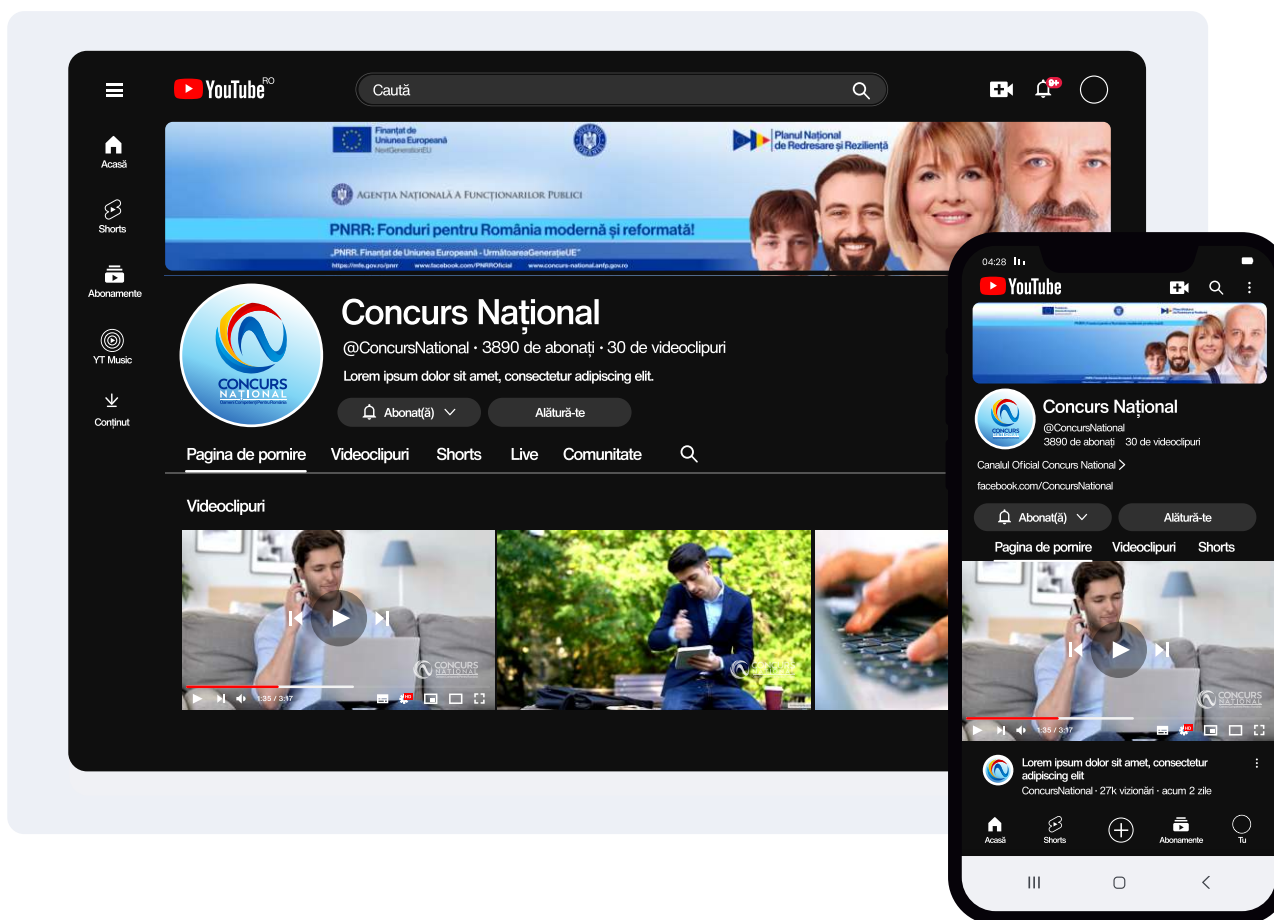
YouTube RO

Caută

9+

Acasă

Shorts

Abonamente

YT Music

Conținut

Finanțat de Uniunea Europeană NextGenerationEU

Planul Național de Redresare și Reziliență

AGENȚIA NAȚIONALĂ A FUNCȚIONARILOR PUBLICI

PNRR: Fonduri pentru România modernă și reformată!

„PNRR. Finanțat de Uniunea Europeană - UrmătoareaGenerațieUE"

https://mfe.gov.ro/pnrr www.facebook.com/PNRROficial www.concurs-national.anfp.gov.ro

CONCURS NAȚIONAL

Concurs Național

@ConcursNational • 3890 de abonați • 30 de videoclipuri

Lorem ipsum dolor sit amet, consectetur adipiscing elit.

Abonat(ă)

Alătură-te

Pagina de pornire Videoclipuri Shorts Live Comunitate

Videoclipuri

1:35 / 3:17

CONCURS NAȚIONAL

04:28

YouTube

Concurs Național

@ConcursNational

3890 de abonați 30 de videoclipuri

Canalul Oficial Concurs Național

facebook.com/ConcursNational

Abonat(ă)

Alătură-te

Pagina de pornire Videoclipuri Shorts

1:35 / 3:17

Lorem ipsum dolor sit amet, consectetur adipiscing elit

ConcursNational • 27k vizionări • acum 2 zile

Acasă Shorts Abonamente Tu